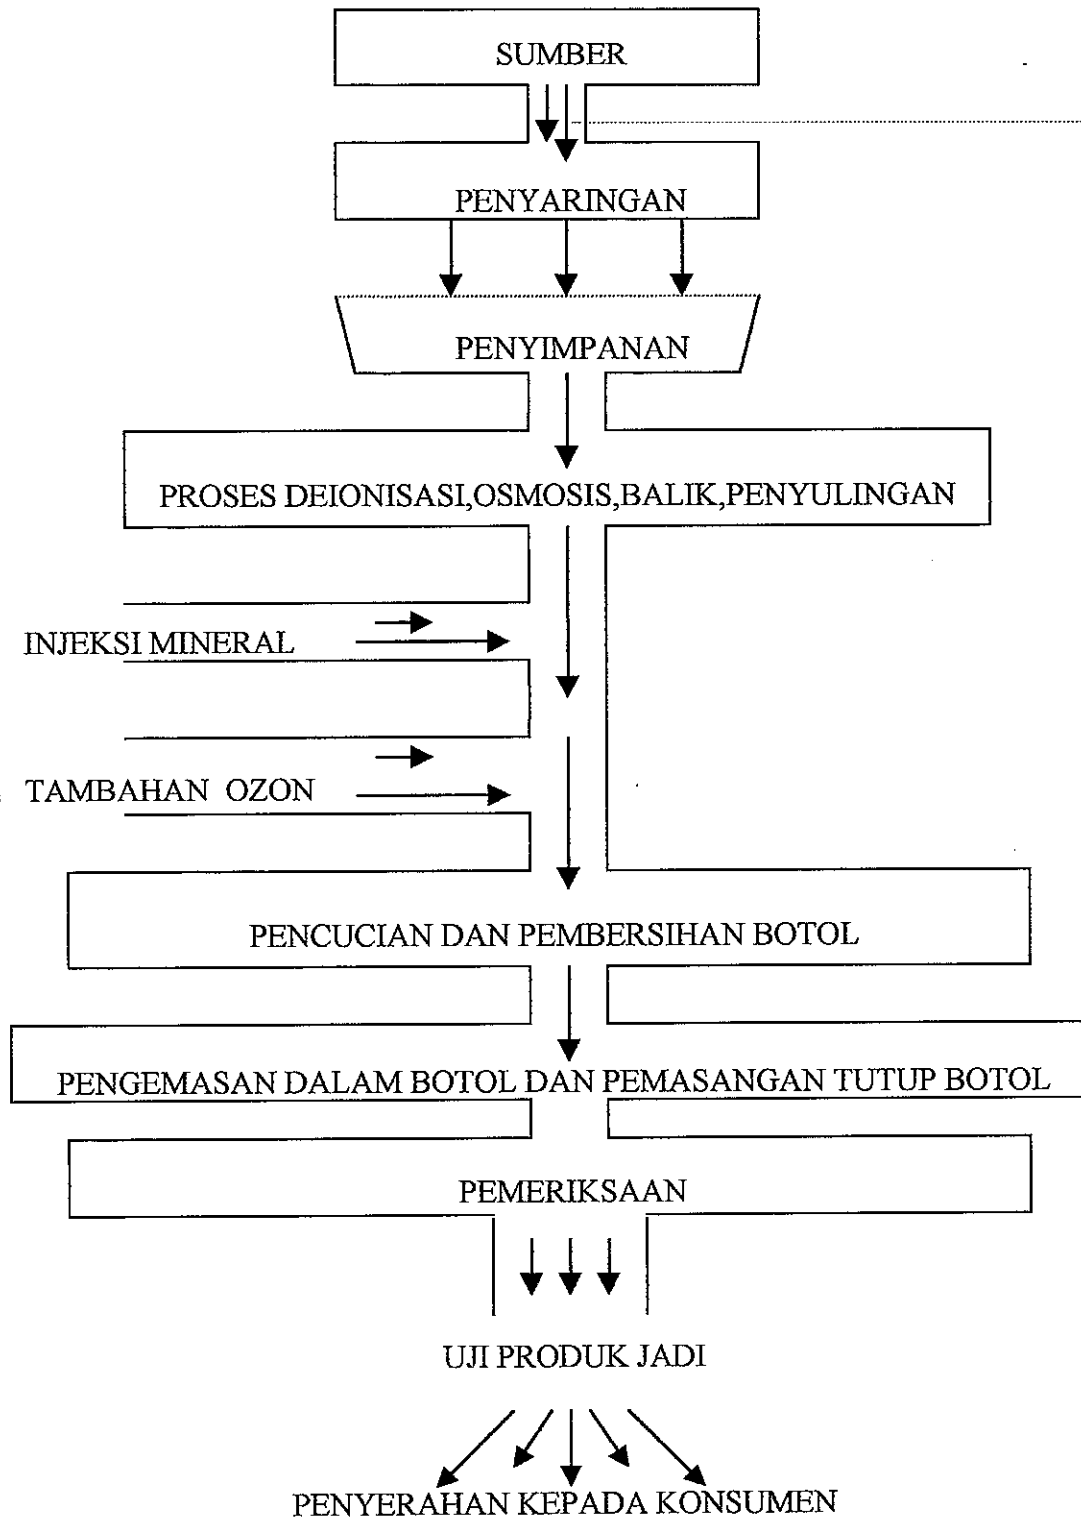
SUMBER

PENYARINGAN

PENYIMPANAN

PROSES DEIONISASI,OSMOSIS,BALIK,PENYULINGAN

INJEKSI MINERAL

TAMBAHAN OZON

PENCUCIAN DAN PEMBERSIHAN BOTOL

PENGEMASAN DALAM BOTOL DAN PEMASANGAN TUTUP BOTOL

PEMERIKSAAN

UJI PRODUK JADI

PENYERAHAN KEPADA KONSUMEN